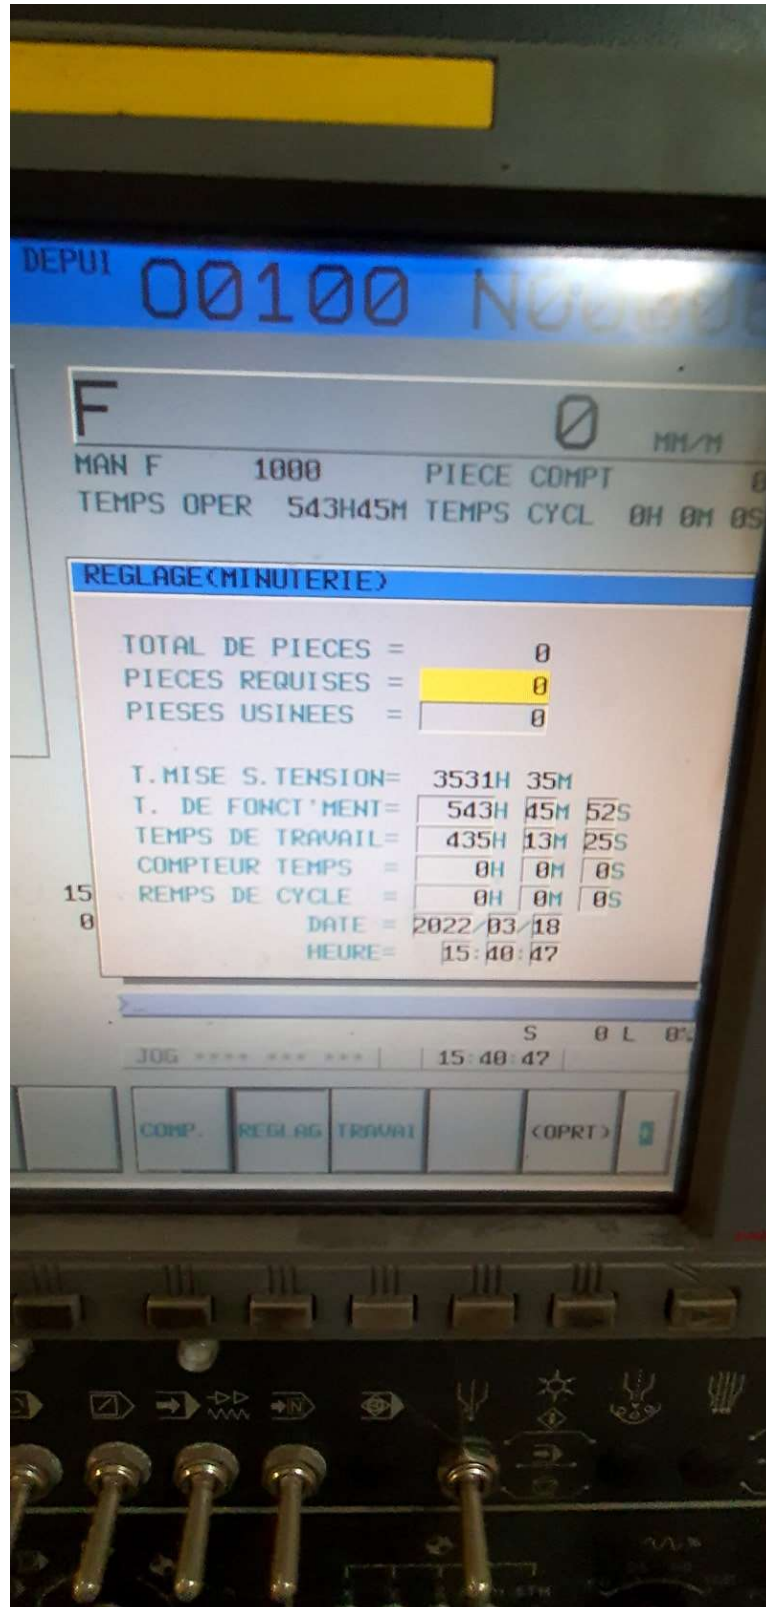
DEPUI O0100 N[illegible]

F 0 MM/M
MAN F 1000 PIECE COMPT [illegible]
TEMPS OPER 543H45M TEMPS CYCL 0H 0M 0S

REGLAGE(MINUTERIE)

TOTAL DE PIECES = 0
PIECES REQUISES = 0
PIESES USINEES = 0

T.MISE S.TENSION= 3531H 35M
T. DE FONCT'MENT= 543H 45M 52S
TEMPS DE TRAVAIL= 435H 13M 25S
COMPTEUR TEMPS = 0H 0M 0S
REMPS DE CYCLE = 0H 0M 0S
DATE = 2022/03/18
HEURE= 15:40:47

15
0

S 0 L 0%
JOG **** *** *** | 15:40:47

COMP. REGLAG TRAVAI (OPRT)